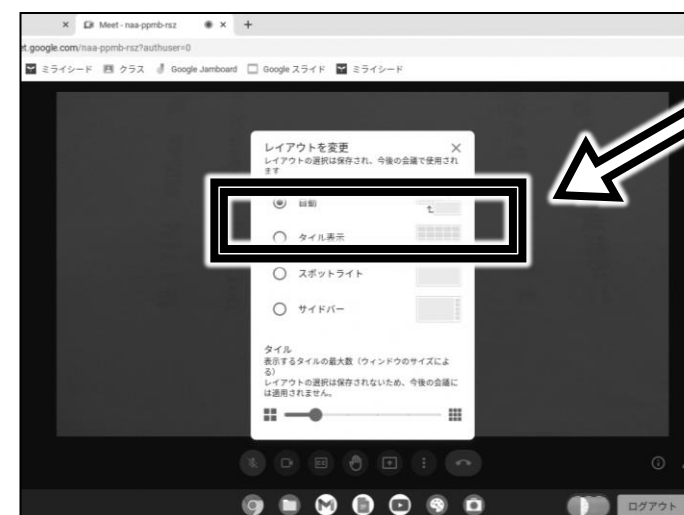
× Meet - naa-ppmb-rsz × +

t.google.com/naa-ppmb-rsz?authuser=0

ミライシード クラス Google Jamboard Google スライド ミライシード

レイアウトを変更
レイアウトの選択は保存され、今後の会議で使用されます

自動

タイル表示

スポットライト

サイドバー

タイル
表示するタイルの最大数（ウィンドウのサイズによる）
レイアウトの選択は保存されないため、今後の会議には適用されません。

ログアウト